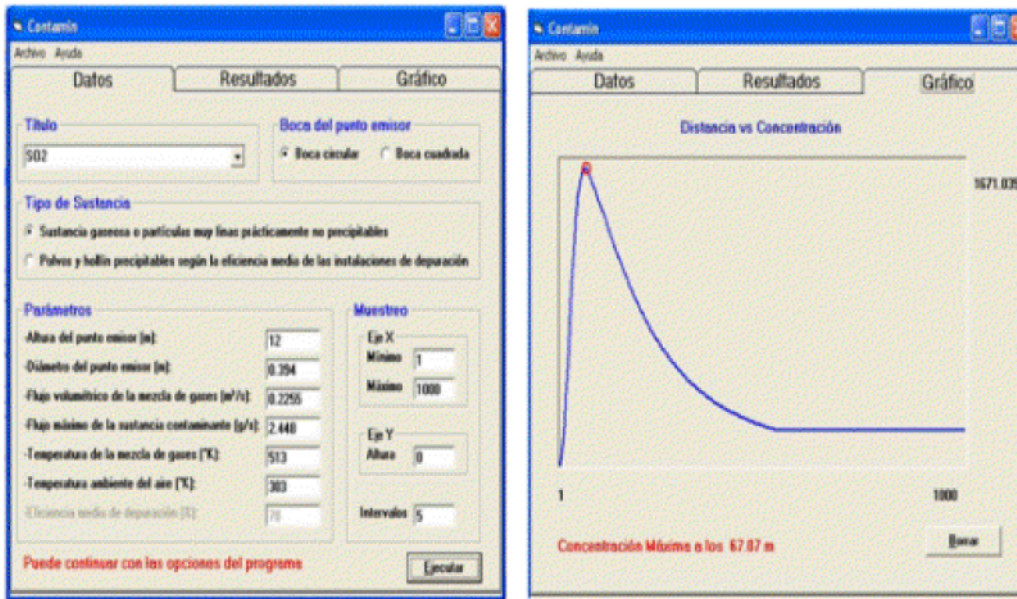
Contamin

Archivo Ayuda

Datos | Resultados | Gráfico

Título

SO2

Boca del punto emisor

Boca circular Boca cuadrada

Tipo de Sustancia

Sustancia gaseosa o partículas muy finas prácticamente no precipitables

Polvos y hollín precipitables según la eficiencia media de las instalaciones de depuración

Parámetros

-Altura del punto emisor (m): 12

-Diámetro del punto emisor (m): 0.394

-Flujo volumétrico de la mezcla de gases (m³/s): 0.2255

-Flujo máximo de la sustancia contaminante (g/s): 2.448

-Temperatura de la mezcla de gases (°K): 513

-Temperatura ambiente del aire (°K): 303

-Eficiencia media de depuración (%): 70

Muestreo

Eje X

Mínimo 1

Máximo 1000

Eje Y

Altura 0

Intervalos 5

Puede continuar con las opciones del programa

Ejecutar

Contamin

Archivo Ayuda

Datos | Resultados | Gráfico

Distancia vs Concentración

1671.03

1

1000

Concentración Máxima a los 67.07 m

Borrar